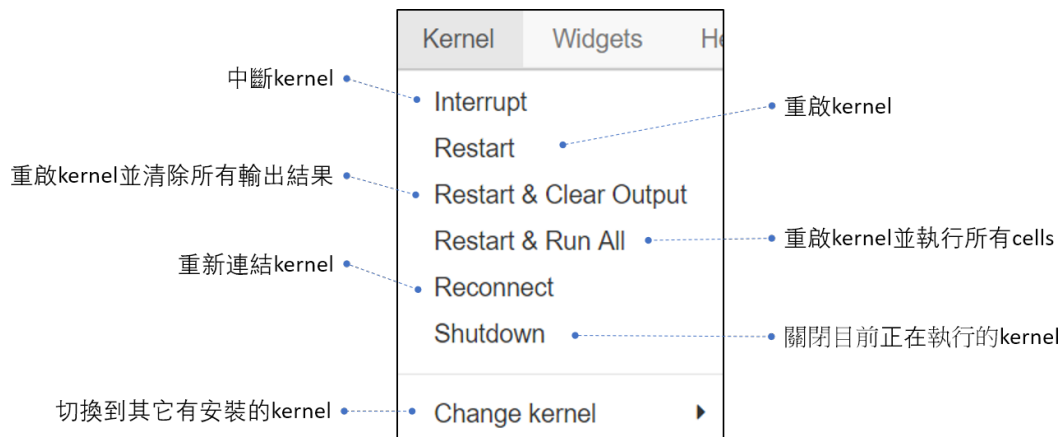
Kernel Widgets He

中斷kernel
Interrupt
Restart
重啟kernel
重啟kernel並清除所有輸出結果
Restart & Clear Output
Restart & Run All
重啟kernel並執行所有cells
重新連結kernel
Reconnect
Shutdown
關閉目前正在執行的kernel
切換到其它有安裝的kernel
Change kernel